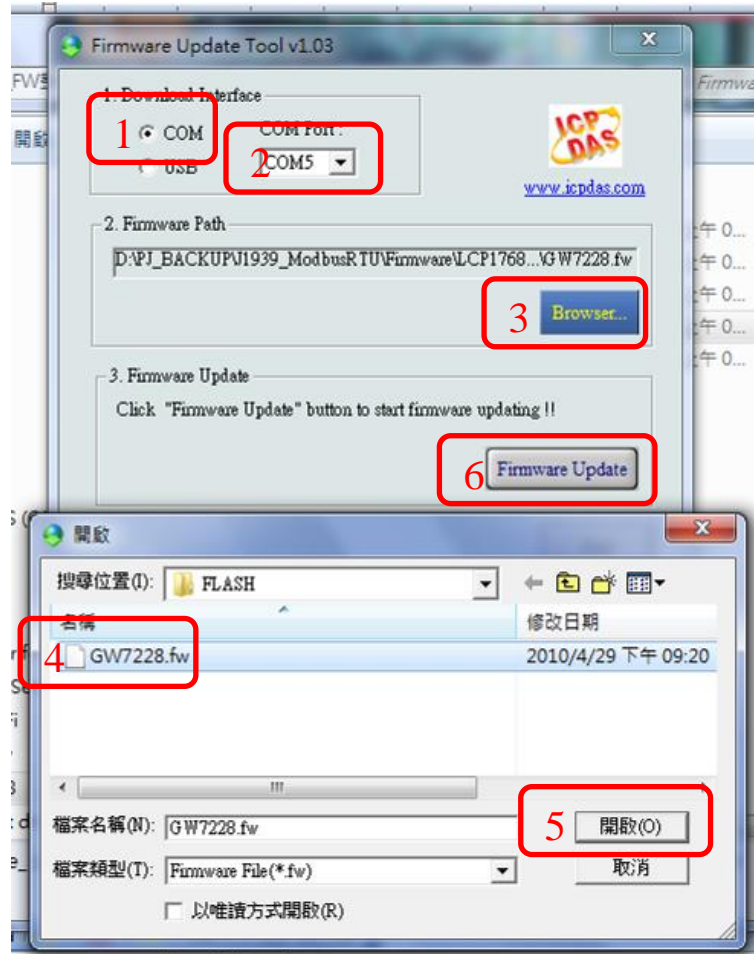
Firmware Update Tool v1.03

1. Download Interface

1 COM

USB

COM Port :

2 COM5

ICP DAS

www.icpdas.com

2. Firmware Path

D:\PJ_BACKUP\J1939_ModbusRTU\Firmware\LCP1768...\GW7228.fw

3 Browser...

3. Firmware Update

Click "Firmware Update" button to start firmware updating !!

6 Firmware Update

開啟

搜尋位置(I): FLASH

名稱

修改日期

4 GW7228.fw

2010/4/29 下午 09:20

檔案名稱(N): GW7228.fw

5 開啟(O)

檔案類型(T): Firmware File(*.fw)

取消

以唯讀方式開啟(R)

FW

開啟

Firmw

午 0...

午 0...

午 0...

午 0...

午 0...